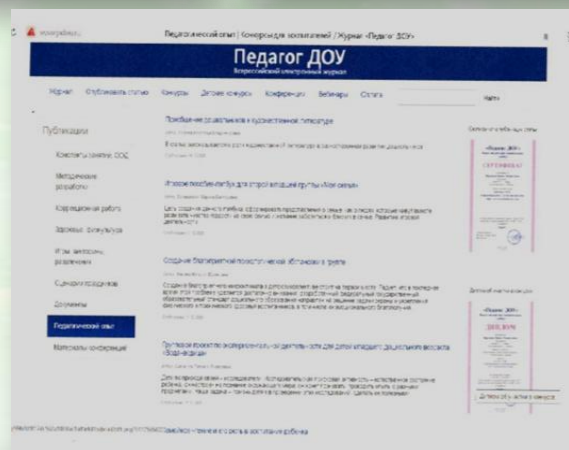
Педагогический опыт | Конкурсы для воспитателей / Журнал «Педагог ДОУ»

Педагог ДОУ
Всероссийский электронный журнал

Журнал Опубликовать статью Конкурсы Детские конкурсы Конференции Вебинары Статьи Найти

Публикации
Конспекты занятий ДОО
Методические разработки
Коррекционная работа
Здоровье, физкультура
Игры, викторины, развлечения
Сценарии праздников
Документы
Педагогический опыт
Материалы конференции

Приобщение дошкольников к художественной литературе
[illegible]

Игровое пособие-лэпбук для второй младшей группы «Мои сказки»
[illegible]

Создание благоприятной психологической обстановки в группе
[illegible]

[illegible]

Свидетельство о публикации статьи

Дипломы участников конкурса

Дипломы за участие в конкурсе
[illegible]